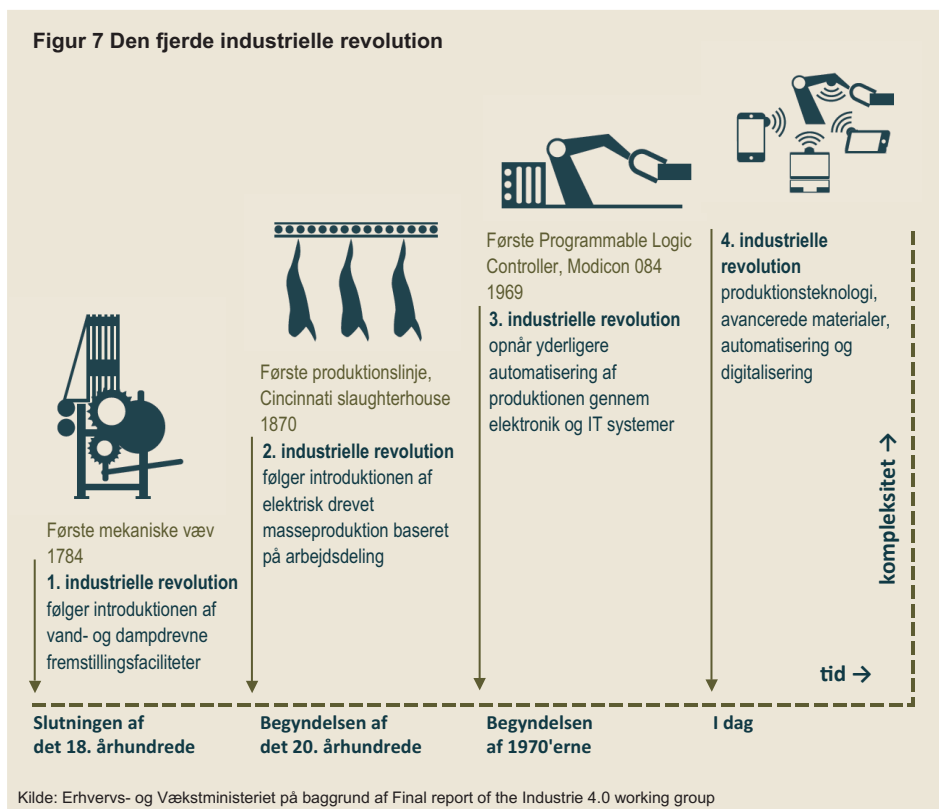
Figur 7 Den fjerde industrielle revolution

Første mekaniske væv 1784

1. industrielle revolution følger introduktionen af vand- og dampdrevne fremstillingsfaciliteter

Første produktionslinje, Cincinnati slaughterhouse 1870

2. industrielle revolution følger introduktionen af elektrisk drevet masseproduktion baseret på arbejdsdeling

Første Programmable Logic Controller, Modicon 084 1969

3. industrielle revolution opnår yderligere automatisering af produktionen gennem elektronik og IT systemer

4. industrielle revolution produktionsteknologi, avancerede materialer, automatisering og digitalisering

kompleksitet →

tid →

Slutningen af det 18. århundrede

Begyndelsen af det 20. århundrede

Begyndelsen af 1970'erne

I dag

Kilde: Erhvervs- og Vækstministeriet på baggrund af Final report of the Industrie 4.0 working group